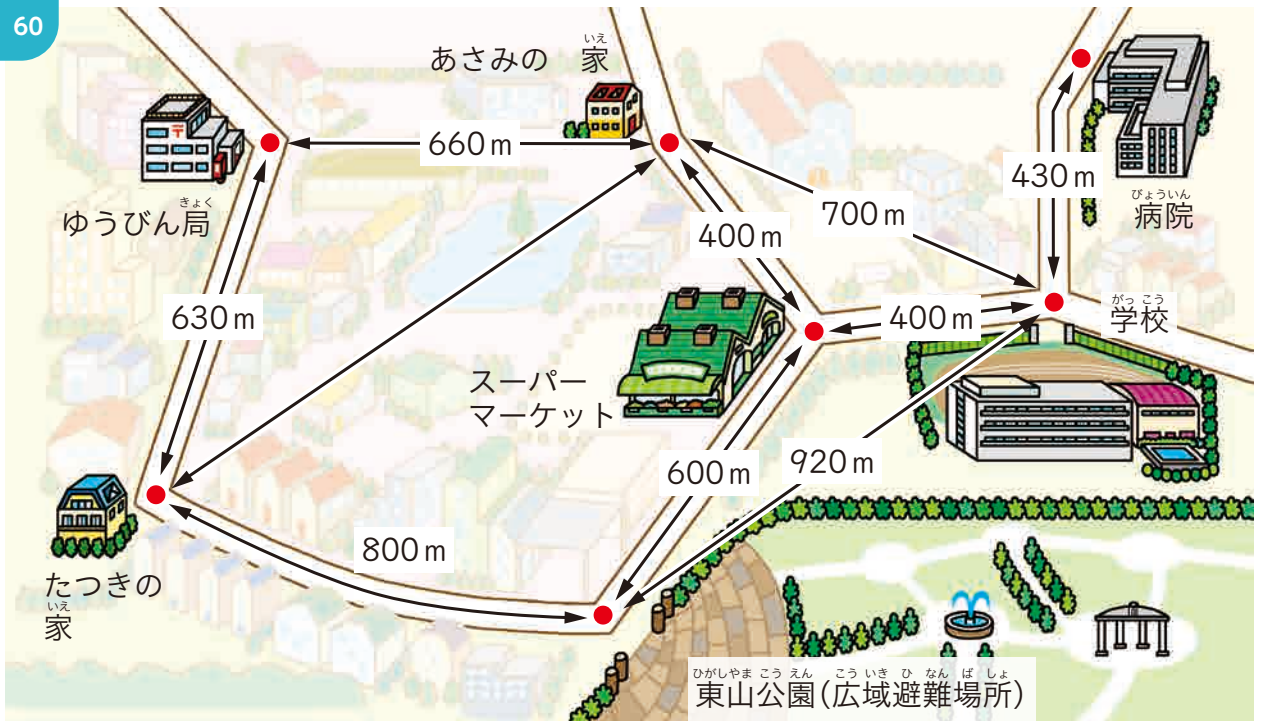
60

あさみの 家（いえ）

660 m

ゆうびん局（きょく）

700 m

430 m

病院（びょういん）

400 m

630 m

400 m

学校（がっこう）

スーパーマーケット

600 m

920 m

たつきの 家（いえ）

800 m

東山公園（ひがしやまこうえん）（広域避難場所（こういきひなんばしょ））